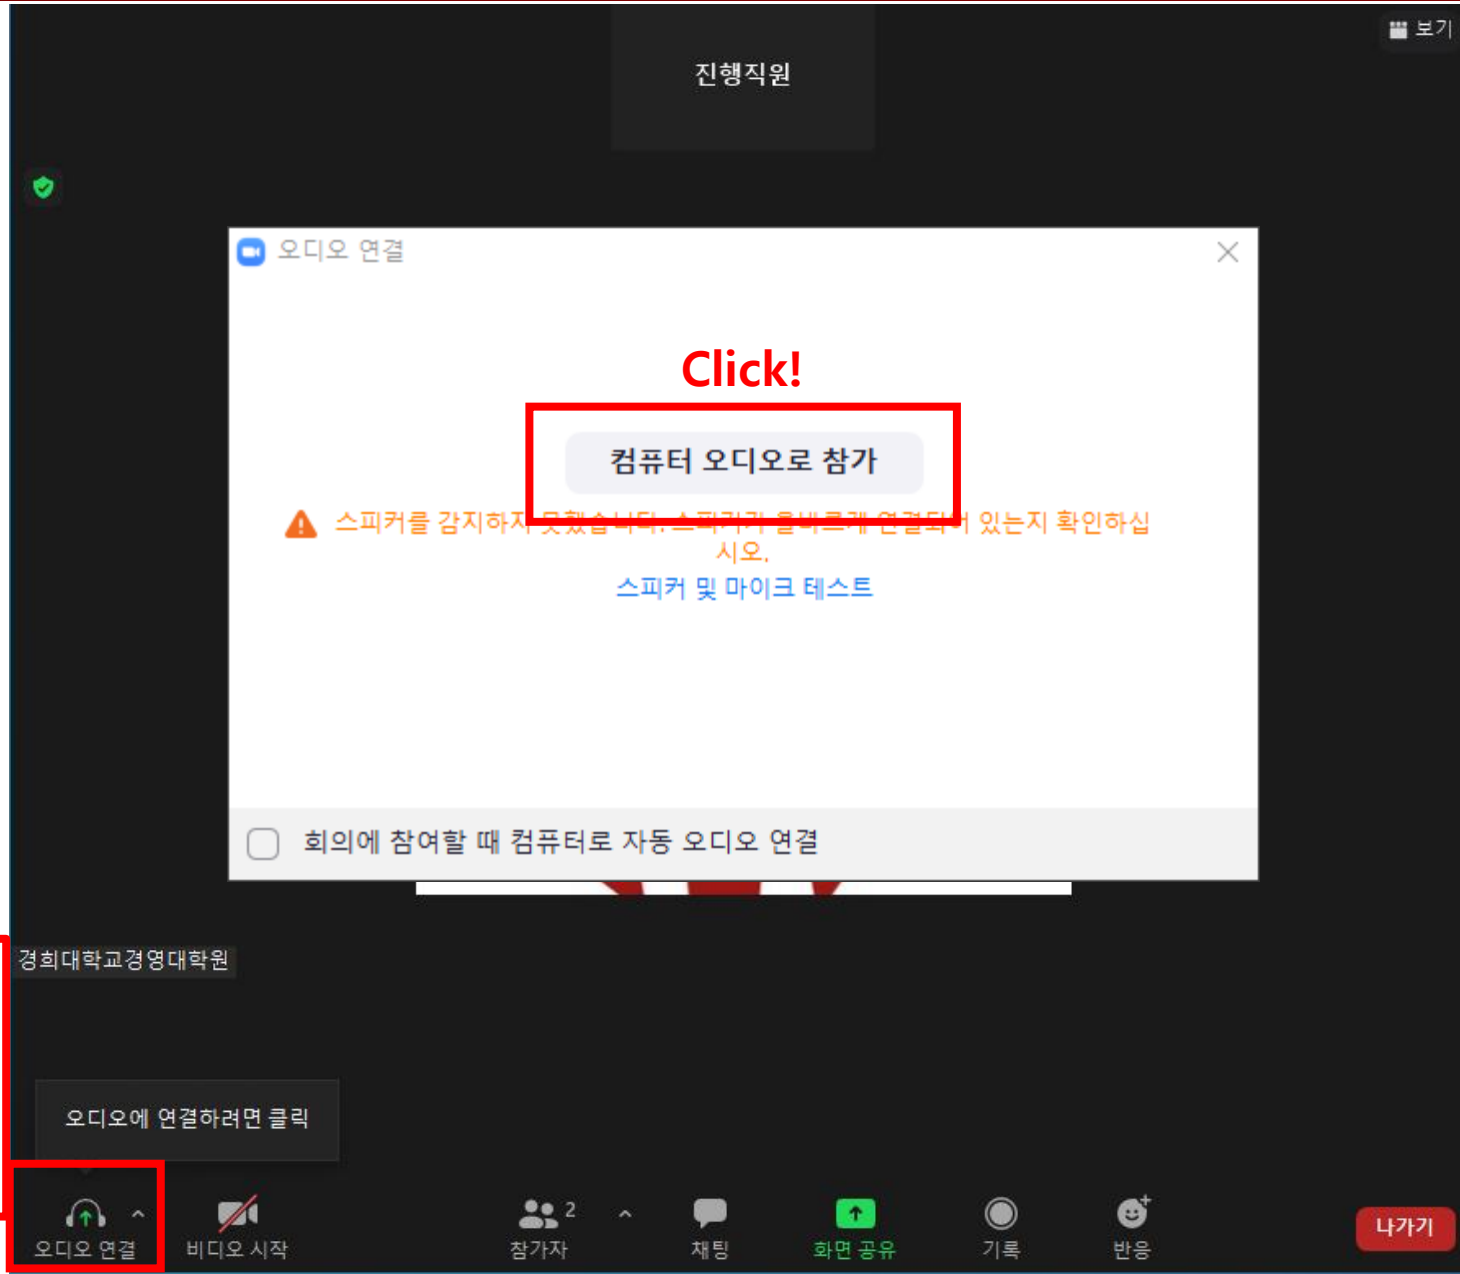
보기

진행직원

오디오 연결

Click!

컴퓨터 오디오로 참가

스피커를 감지하지 못했습니다. 스피커가 올바르게 연결되어 있는지 확인하십시오.

스피커 및 마이크 테스트

회의에 참여할 때 컴퓨터로 자동 오디오 연결

경희대학교경영대학원

오디오에 연결하려면 클릭

오디오 연결

비디오 시작

참가자 2

채팅

화면 공유

기록

반응

나가기